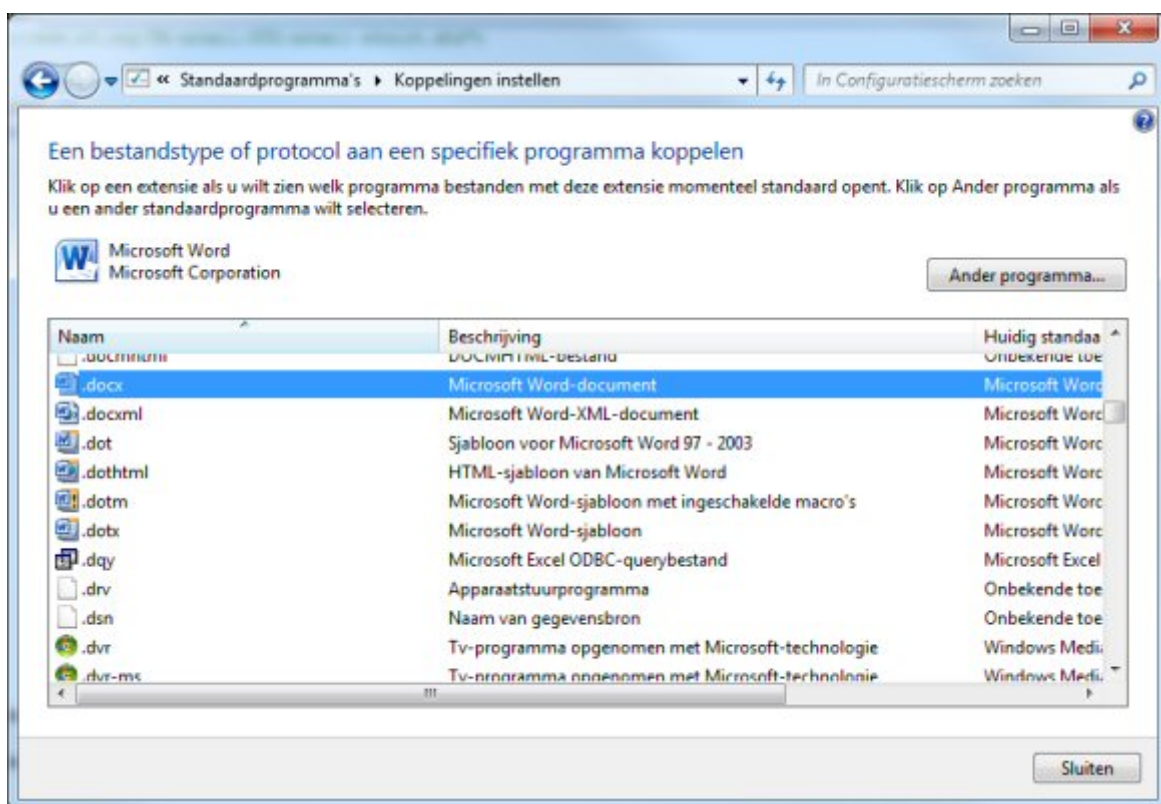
« Standaardprogramma's ▸ Koppelingen instellen

In Configuratiescherm zoeken

Een bestandstype of protocol aan een specifiek programma koppelen

Klik op een extensie als u wilt zien welk programma bestanden met deze extensie momenteel standaard opent. Klik op Ander programma als u een ander standaardprogramma wilt selecteren.

Microsoft Word
Microsoft Corporation

Ander programma...

| Naam | Beschrijving | Huidig standaa |
|---|---|---|
| .docmhtml | DOCMHTML-bestand | Onbekende toe |
| .docx | Microsoft Word-document | Microsoft Word |
| .docxml | Microsoft Word-XML-document | Microsoft Word |
| .dot | Sjabloon voor Microsoft Word 97 - 2003 | Microsoft Word |
| .dothtml | HTML-sjabloon van Microsoft Word | Microsoft Word |
| .dotm | Microsoft Word-sjabloon met ingeschakelde macro's | Microsoft Word |
| .dotx | Microsoft Word-sjabloon | Microsoft Word |
| .dqy | Microsoft Excel ODBC-querybestand | Microsoft Excel |
| .drv | Apparaatstuurprogramma | Onbekende toe |
| .dsn | Naam van gegevensbron | Onbekende toe |
| .dvr | Tv-programma opgenomen met Microsoft-technologie | Windows Medi |
| .dvr-ms | Tv-programma opgenomen met Microsoft-technologie | Windows Medi |

Sluiten